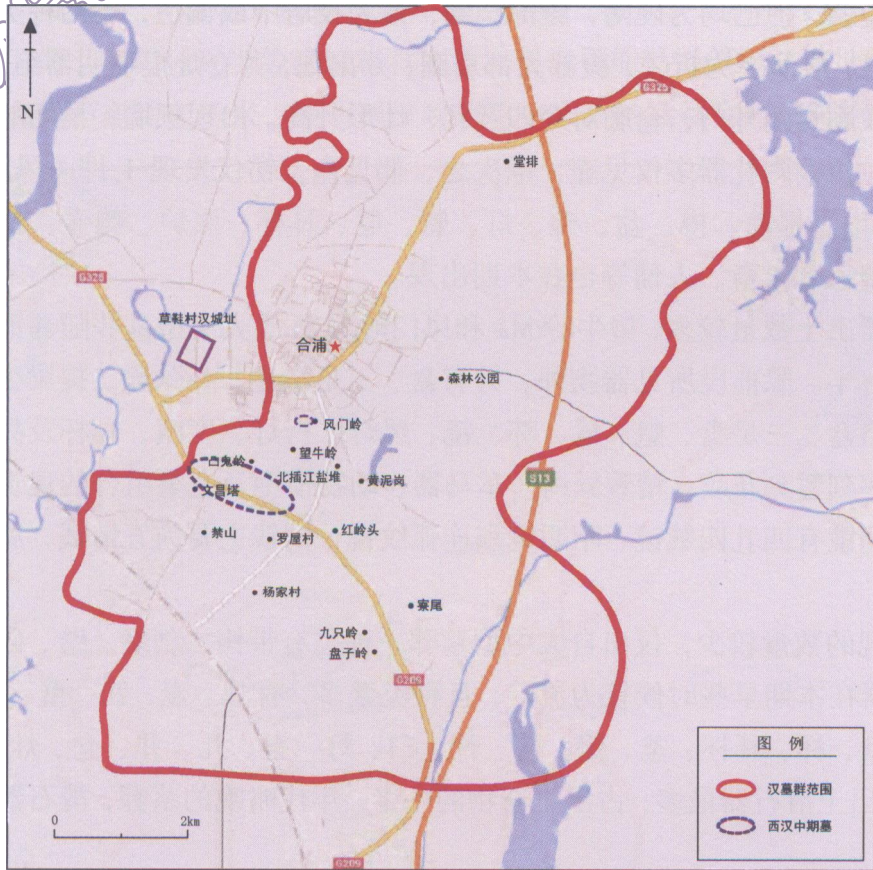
N

G325

G325

堂排

草鞋村汉城址

合浦

森林公园

风门岭

望牛岭

白鬼岭

北插江盐堆

黄泥岗

文昌塔

S13

禁山

罗屋村

红岭头

杨家村

寮尾

九只岭

盘子岭

G209

G209

0 2km

图 例

汉墓群范围

西汉中期墓